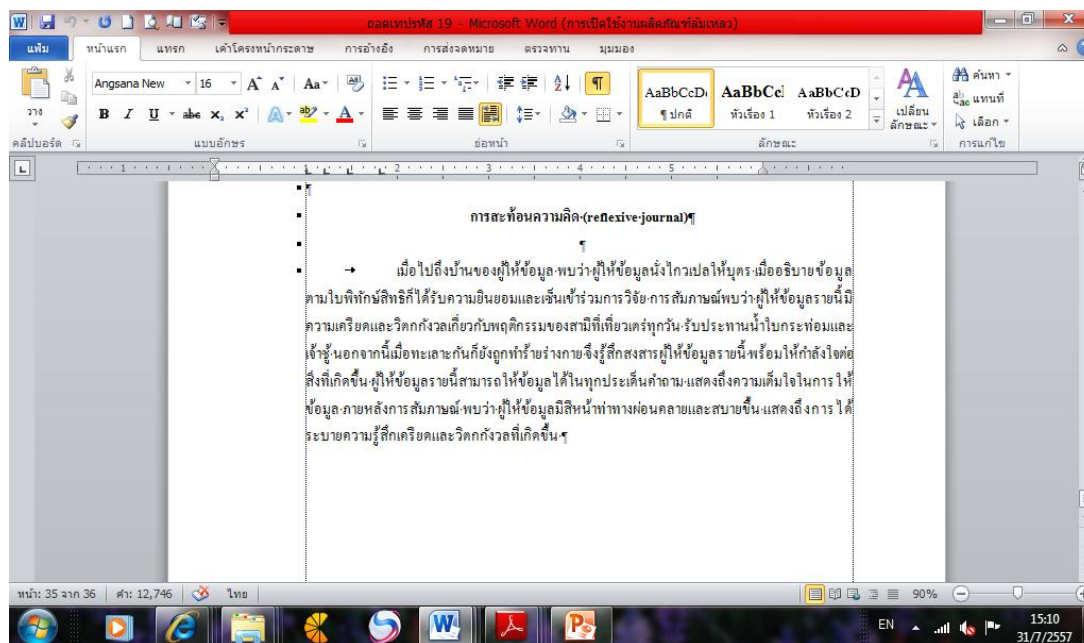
ถอดเทปรหัส 19 - Microsoft Word (การเปิดใช้งานผลิตภัณฑ์ล้มเหลว)

แฟ้ม หน้าแรก แทรก เค้าโครงหน้ากระดาษ การอ้างอิง การส่งจดหมาย ตรวจทาน มุมมอง

วาง คลิปบอร์ด Angsana New 16 แบบอักษร ย่อหน้า AaBbCcDd ¶ ปกติ AaBbCcl หัวเรื่อง 1 AaBbCcD หัวเรื่อง 2 เปลี่ยนลักษณะ ลักษณะ ค้นหา แทนที่ เลือก การแก้ไข

¶

การสะท้อนความคิด·(reflexive·journal)¶

¶

→ เมื่อไปถึงบ้านของผู้ให้ข้อมูล·พบว่า·ผู้ให้ข้อมูลนั่งไกวเปลให้บุตร·เมื่ออธิบายข้อมูลตามใบพิทักษ์สิทธิก็ได้รับความยินยอมและเซ็นเข้าร่วมการวิจัย·การสัมภาษณ์พบว่า·ผู้ให้ข้อมูลรายนี้มีความเครียดและวิตกกังวลเกี่ยวกับพฤติกรรมของสามีที่เที่ยวเตร่ทุกวัน·รับประทานน้ำใบกระท่อมและเจ้าชู้·นอกจากนี้เมื่อทะเลาะกันก็ยังถูกทำร้ายร่างกาย·จึงรู้สึกสงสารผู้ให้ข้อมูลรายนี้·พร้อมให้กำลังใจต่อสิ่งที่เกิดขึ้น·ผู้ให้ข้อมูลรายนี้สามารถให้ข้อมูลได้ในทุกประเด็นคำถาม·แสดงถึงความเต็มใจในการให้ข้อมูล·ภายหลังการสัมภาษณ์·พบว่า·ผู้ให้ข้อมูลมีสีหน้าท่าทางผ่อนคลายและสบายขึ้น·แสดงถึงการได้ระบายความรู้สึกเครียดและวิตกกังวลที่เกิดขึ้น·¶

หน้า: 35 จาก 36 คำ: 12,746 ไทย 90%

EN 15:10 31/7/2557